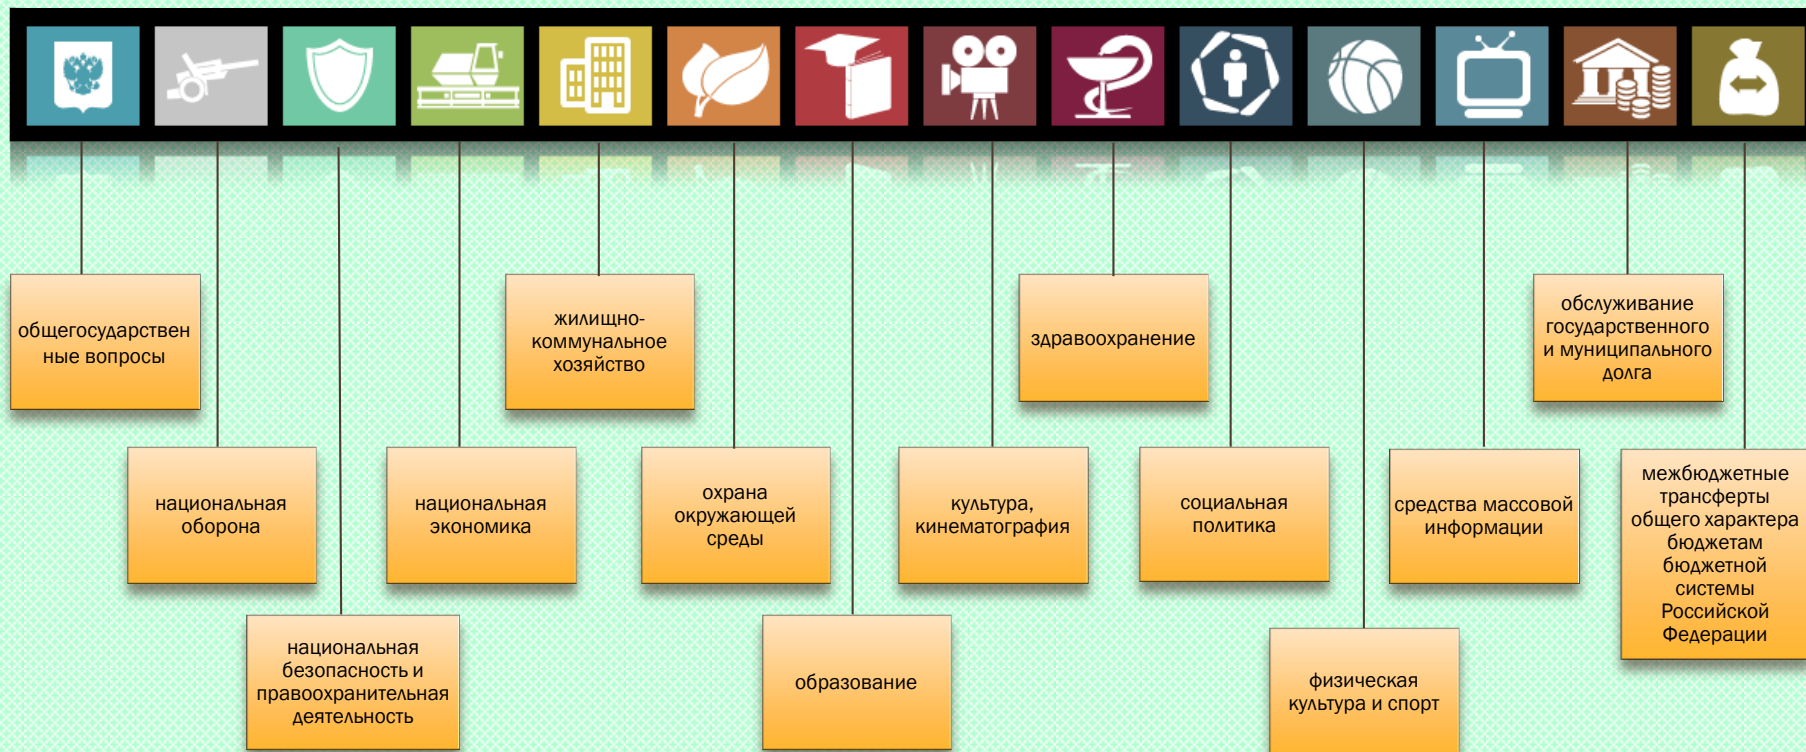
общегосударственные вопросы

национальная оборона

национальная безопасность и правоохранительная деятельность

жилищно-коммунальное хозяйство

национальная экономика

охрана окружающей среды

образование

культура, кинематография

здравоохранение

социальная политика

физическая культура и спорт

средства массовой информации

обслуживание государственного и муниципального долга

межбюджетные трансферты общего характера бюджетам бюджетной системы Российской Федерации